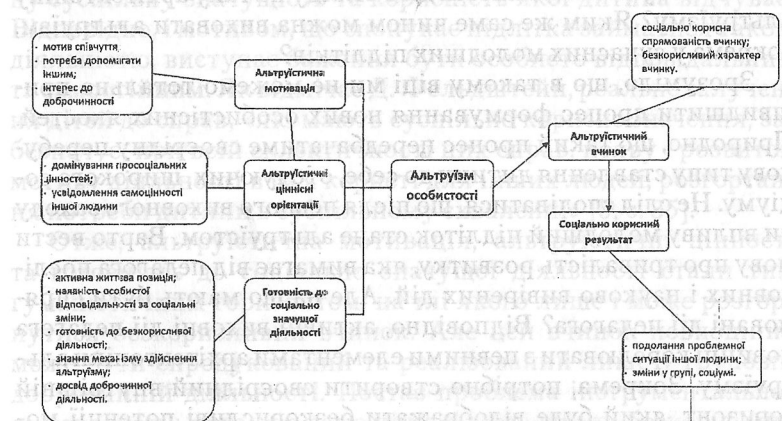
- мотив співчуття;
- потреба допомагати іншим;
- інтерес до доброчинності

Альтруїстична мотивація

- соціально корисна спрямованість вчинку;
- безкорисливий характер вчинку.

- домінування просоціальних цінностей;
- усвідомлення самоцінності іншої людини

Альтруїстичні ціннісні орієнтації

Альтруїзм особистості

Альтруїстичний вчинок

Соціально корисний результат

- активна життєва позиція;
- наявність особистої відповідальності за соціальні зміни;
- готовність до безкорисливої діяльності;
- знання механізму здійснення альтруїзму;
- досвід доброчинної діяльності.

Готовність до соціально значущої діяльності

- подолання проблемної ситуації іншої людини;
- зміни у групі, соціумі.